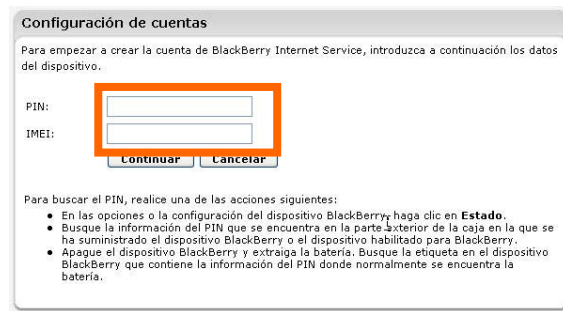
Configuración de cuentas

Para empezar a crear la cuenta de BlackBerry Internet Service, introduzca a continuación los datos del dispositivo.

PIN:

IMEI:

Continuar Cancelar

Para buscar el PIN, realice una de las acciones siguientes:

- En las opciones o la configuración del dispositivo BlackBerry, haga clic en **Estado**.
- Busque la información del PIN que se encuentra en la parte exterior de la caja en la que se ha suministrado el dispositivo BlackBerry o el dispositivo habilitado para BlackBerry.
- Apague el dispositivo BlackBerry y extraiga la batería. Busque la etiqueta en el dispositivo BlackBerry que contiene la información del PIN donde normalmente se encuentra la batería.